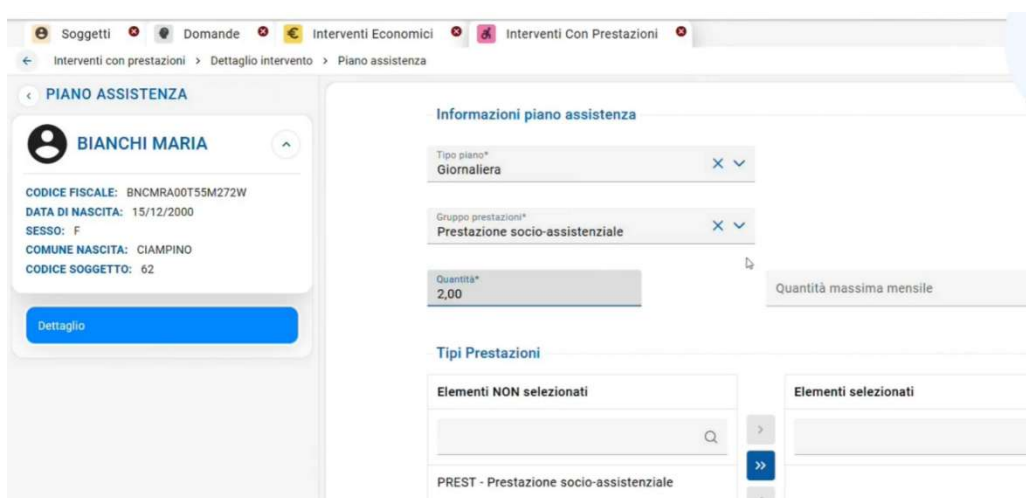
Soggetti Domande Interventi Economici Interventi Con Prestazioni

Interventi con prestazioni > Dettaglio intervento > Piano assistenza

PIANO ASSISTENZA

BIANCHI MARIA

CODICE FISCALE: BNCMRA00T55M272W
DATA DI NASCITA: 15/12/2000
SESSO: F
COMUNE NASCITA: CIAMPINO
CODICE SOGGETTO: 62

Dettaglio

Informazioni piano assistenza

Tipo piano*
Giornaliera

Gruppo prestazioni*
Prestazione socio-assistenziale

Quantità*
2,00

Quantità massima mensile

Tipi Prestazioni

Elementi NON selezionati

Elementi selezionati

PREST - Prestazione socio-assistenziale